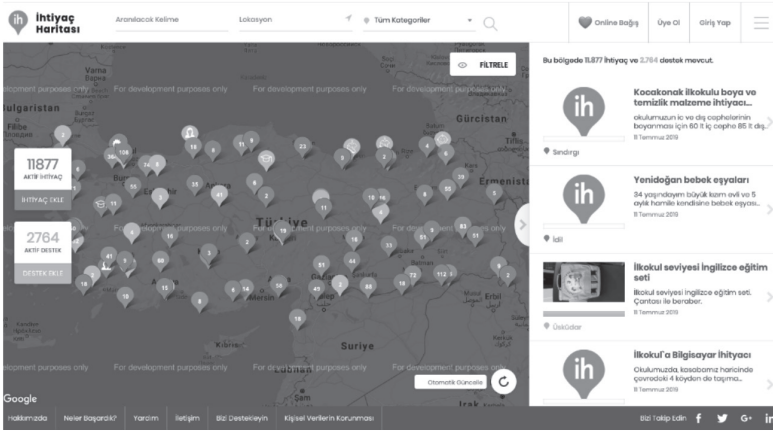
ih İhtiyaç Haritası

Aranılacak Kelime

Lokasyon

Tüm Kategoriler

Online Bağış

Üye Ol

Giriş Yap

FİLTRELE

For development purposes only

Bulgaristan

Gürcistan

Ermenistan

Türkiye

Suriye

Lübnan

Mersin

11877
AKTİF İHTİYAÇ

İHTİYAÇ EKLE

2764
AKTİF DESTEK

DESTEK EKLE

Otomatik Güncelle

Google

Bu bölgede 11.877 ihtiyaç ve 2.764 destek mevcut.

Kocakonak ilkokulu boya ve temizlik malzeme ihtiyacı...
okulumuzun iç ve dış cephelerinin boyanması için 60 lt iç cephe 85 lt dış...
11 Temmuz 2019
Sındırgı

Yenidoğan bebek eşyaları
34 yaşındayım büyük kızım evli ve 5 aylık hamile kendisine bebek eşyası...
11 Temmuz 2019
İdil

İlkokul seviyesi İngilizce eğitim seti
İlkokul seviyesi İngilizce eğitim seti. Çantası ile beraber.
11 Temmuz 2019
Üsküdar

İlkokul'a Bilgisayar İhtiyacı
Okulumuzda, kasabamız haricinde çevredeki 4 köyden de taşıma...
11 Temmuz 2019

Hakkımızda Neler Başardık? Yardım İletişim Bizi Destekleyin Kişisel Verilerin Korunması

Bizi Takip Edin